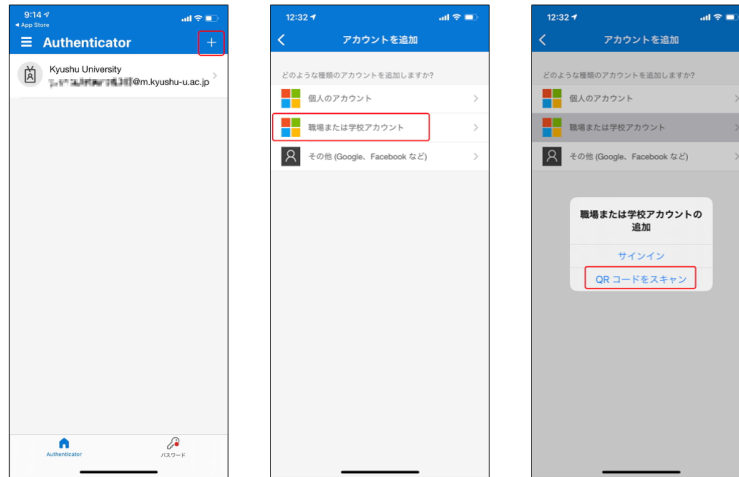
9:14
◂ App Store
Authenticator
+
Kyushu University
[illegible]@m.kyushu-u.ac.jp
Authenticator
パスワード

12:32
アカウントを追加
どのような種類のアカウントを追加しますか?
個人のアカウント
職場または学校アカウント
その他 (Google、Facebook など)

12:32
アカウントを追加
どのような種類のアカウントを追加しますか?
個人のアカウント
職場または学校アカウント
その他 (Google、Facebook など)
職場または学校アカウントの追加
サインイン
QR コードをスキャン